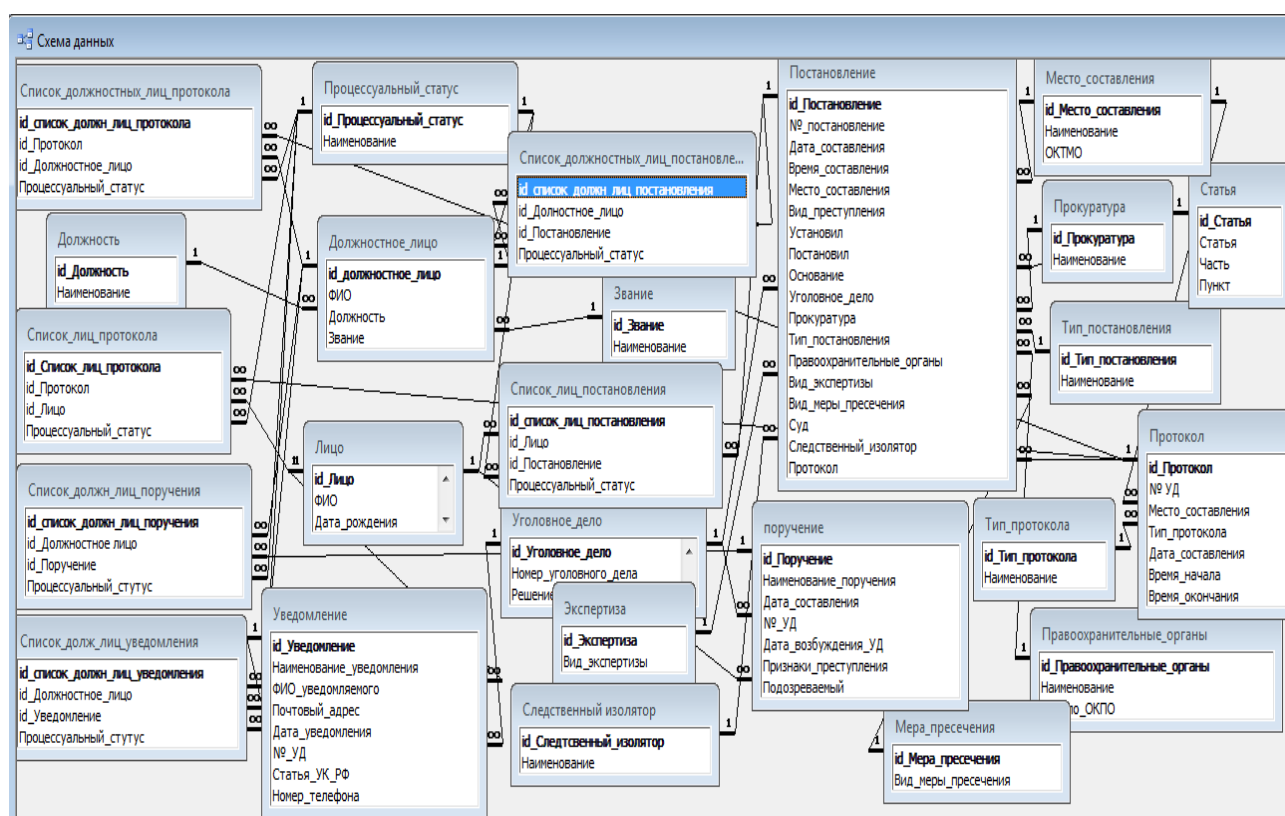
Схема данных

Список_должностных_лиц_протокола
id_список_должн_лиц_протокола
id_Протокол
id_Должностное_лицо
Процессуальный_статус

Процессуальный_статус
id_Процессуальный_статус
Наименование

Список_должностных_лиц_постановле...
id_список_должн_лиц_постановления
id_Долностное_лицо
id_Постановление
Процессуальный_статус

Постановление
id_Постановление
№_постановление
Дата_составления
Время_составления
Место_составления
Вид_преступления
Установил
Постановил
Основание
Уголовное_дело
Прокуратура
Тип_постановления
Правоохранительные_органы
Вид_экспертизы
Вид_меры_пресечения
Суд
Следственный_изолятор
Протокол

Место_составления
id_Место_составления
Наименование
ОКТМО

Статья
id_Статья
Статья
Часть
Пункт

Прокуратура
id_Прокуратура
Наименование

Должность
id_Должность
Наименование

Должностное_лицо
id_должностное_лицо
ФИО
Должность
Звание

Звание
id_Звание
Наименование

Тип_постановления
id_Тип_постановления
Наименование

Список_лиц_протокола
id_Список_лиц_протокола
id_Протокол
id_Лицо
Процессуальный_статус

Список_лиц_постановления
id_список_лиц_постановления
id_Лицо
id_Постановление
Процессуальный_статус

Лицо
id_Лицо
ФИО
Дата_рождения

Протокол
id_Протокол
№ УД
Место_составления
Тип_протокола
Дата_составления
Время_начала
Время_окончания

Список_должн_лиц_поручения
id_список_должн_лиц_поручения
id_Должностное лицо
id_Поручение
Процессуальный_стутус

Уголовное_дело
id_Уголовное_дело
Номер_уголовного_дела
Решени

поручение
id_Поручение
Наименование_поручения
Дата_составления
№_УД
Дата_возбуждения_УД
Признаки_преступления
Подозреваемый

Тип_протокола
id_Тип_протокола
Наименование

Список_долж_лиц_уведомления
id_список_должн_лиц_уведомления
id_Должностное_лицо
id_Уведомление
Процессуальный_стутус

Уведомление
id_Уведомление
Наименование_уведомления
ФИО_уведомляемого
Почтовый_адрес
Дата_уведомления
№_УД
Статья_УК_РФ
Номер_телефона

Экспертиза
id_Экспертиза
Вид_экспертизы

Правоохранительные_органы
id_Правоохранительные_органы
Наименование
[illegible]_ОКПО

Следственный изолятор
id_Следтсвенный_изолятор
Наименование

Мера_пресечения
id_Мера_пресечения
Вид_меры_пресечения